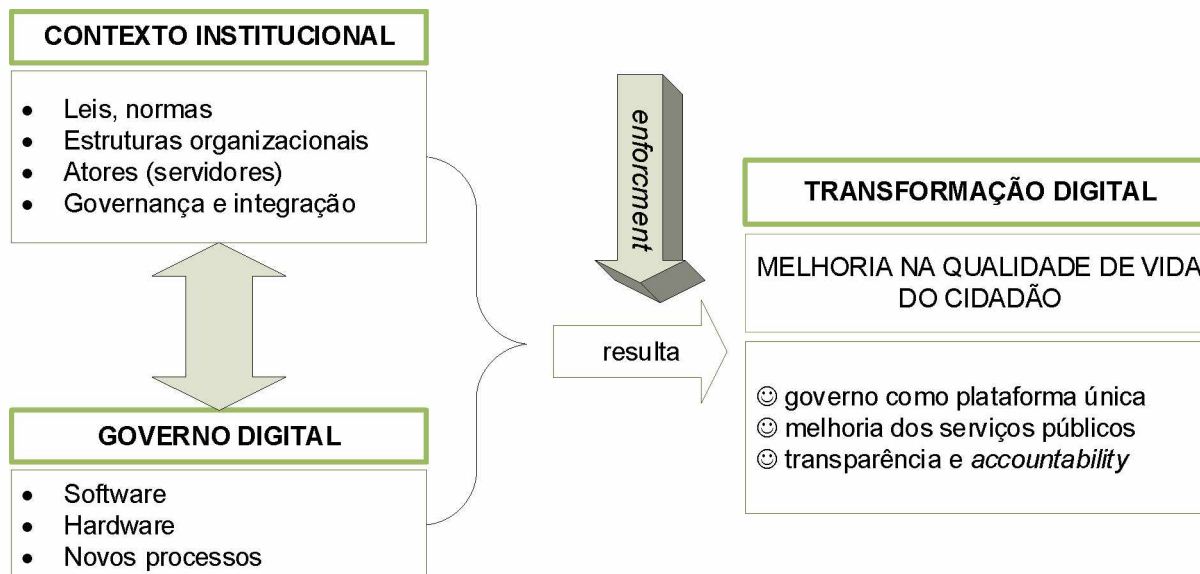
CONTEXTO INSTITUCIONAL

- Leis, normas
- Estruturas organizacionais
- Atores (servidores)
- Governança e integração

GOVERNO DIGITAL

- Software
- Hardware
- Novos processos

enforcment

resulta

TRANSFORMAÇÃO DIGITAL

MELHORIA NA QUALIDADE DE VIDA DO CIDADÃO

☺ governo como plataforma única
☺ melhoria dos serviços públicos
☺ transparência e accountability